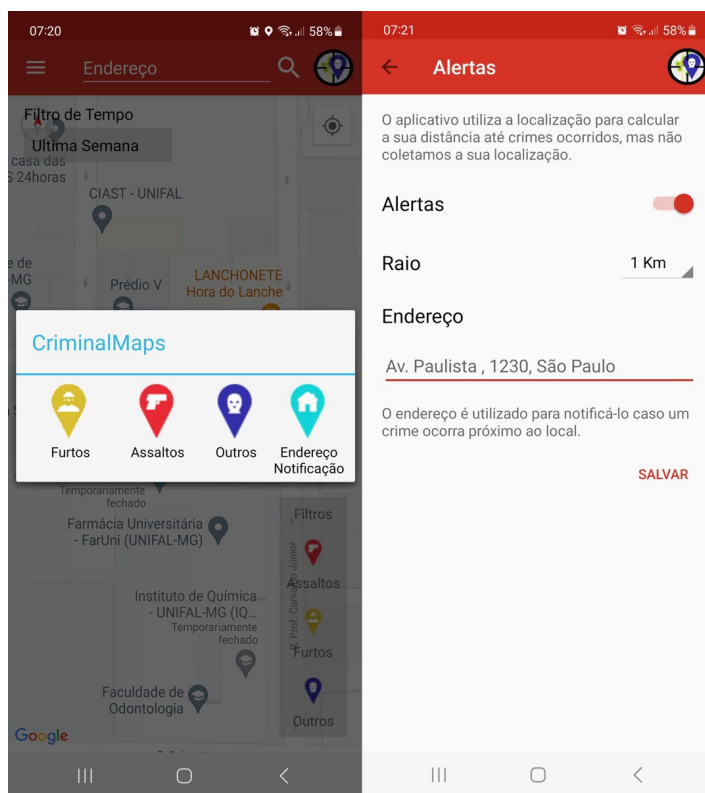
07:20
58%
Endereço
Filtro de Tempo
Ultima Semana
casa das
S 24horas
CIAST - UNIFAL
e de
-MG
Prédio V
LANCHONETE
Hora do Lanche
CriminalMaps
Furtos
Assaltos
Outros
Endereço Notificação
Temporariamente fechado
Farmácia Universitária - FarUni (UNIFAL-MG)
Filtros
Assaltos
Instituto de Química - UNIFAL-MG (IQ...
Temporariamente fechado
R. Prof. Carvalho Júnior
Furtos
Faculdade de Odontologia
Outros
Google

07:21
58%
Alertas
O aplicativo utiliza a localização para calcular a sua distância até crimes ocorridos, mas não coletamos a sua localização.
Alertas
Raio
1 Km
Endereço
Av. Paulista , 1230, São Paulo
O endereço é utilizado para notificá-lo caso um crime ocorra próximo ao local.
SALVAR